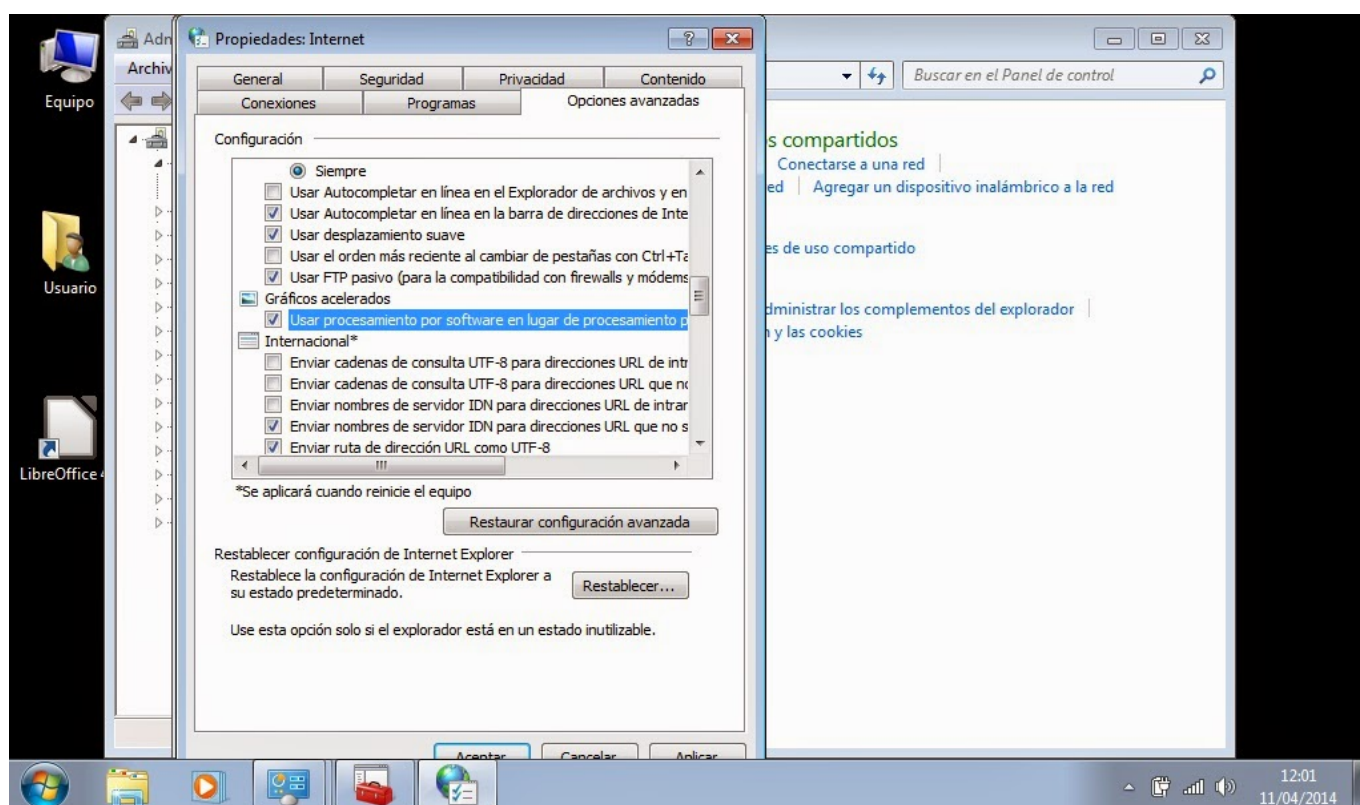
Equipo

Usuario

LibreOffice

Adm

Archiv

Propiedades: Internet

General | Seguridad | Privacidad | Contenido
Conexiones | Programas | Opciones avanzadas

Configuración

Siempre
Usar Autocompletar en línea en el Explorador de archivos y en
Usar Autocompletar en línea en la barra de direcciones de Inte
Usar desplazamiento suave
Usar el orden más reciente al cambiar de pestañas con Ctrl+Ta
Usar FTP pasivo (para la compatibilidad con firewalls y módems
Gráficos acelerados
Usar procesamiento por software en lugar de procesamiento p
Internacional*
Enviar cadenas de consulta UTF-8 para direcciones URL de intr
Enviar cadenas de consulta UTF-8 para direcciones URL que no
Enviar nombres de servidor IDN para direcciones URL de intran
Enviar nombres de servidor IDN para direcciones URL que no s
Enviar ruta de dirección URL como UTF-8

*Se aplicará cuando reinicie el equipo

Restaurar configuración avanzada

Restablecer configuración de Internet Explorer
Restablece la configuración de Internet Explorer a su estado predeterminado.

Restablecer...

Use esta opción solo si el explorador está en un estado inutilizable.

Aceptar | Cancelar | Aplicar

Buscar en el Panel de control

s compartidos
Conectarse a una red
ed | Agregar un dispositivo inalámbrico a la red

es de uso compartido

dministrar los complementos del explorador
n y las cookies

12:01
11/04/2014